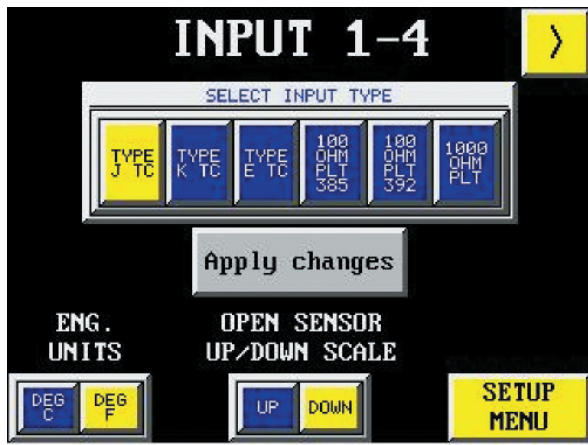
INPUT 1-4

>

SELECT INPUT TYPE

TYPE J TC

TYPE K TC

TYPE E TC

100 OHM PLT 385

100 OHM PLT 392

1000 OHM PLT

Apply changes

ENG. UNITS

DEG C

DEG F

OPEN SENSOR UP/DOWN SCALE

UP

DOWN

SETUP MENU